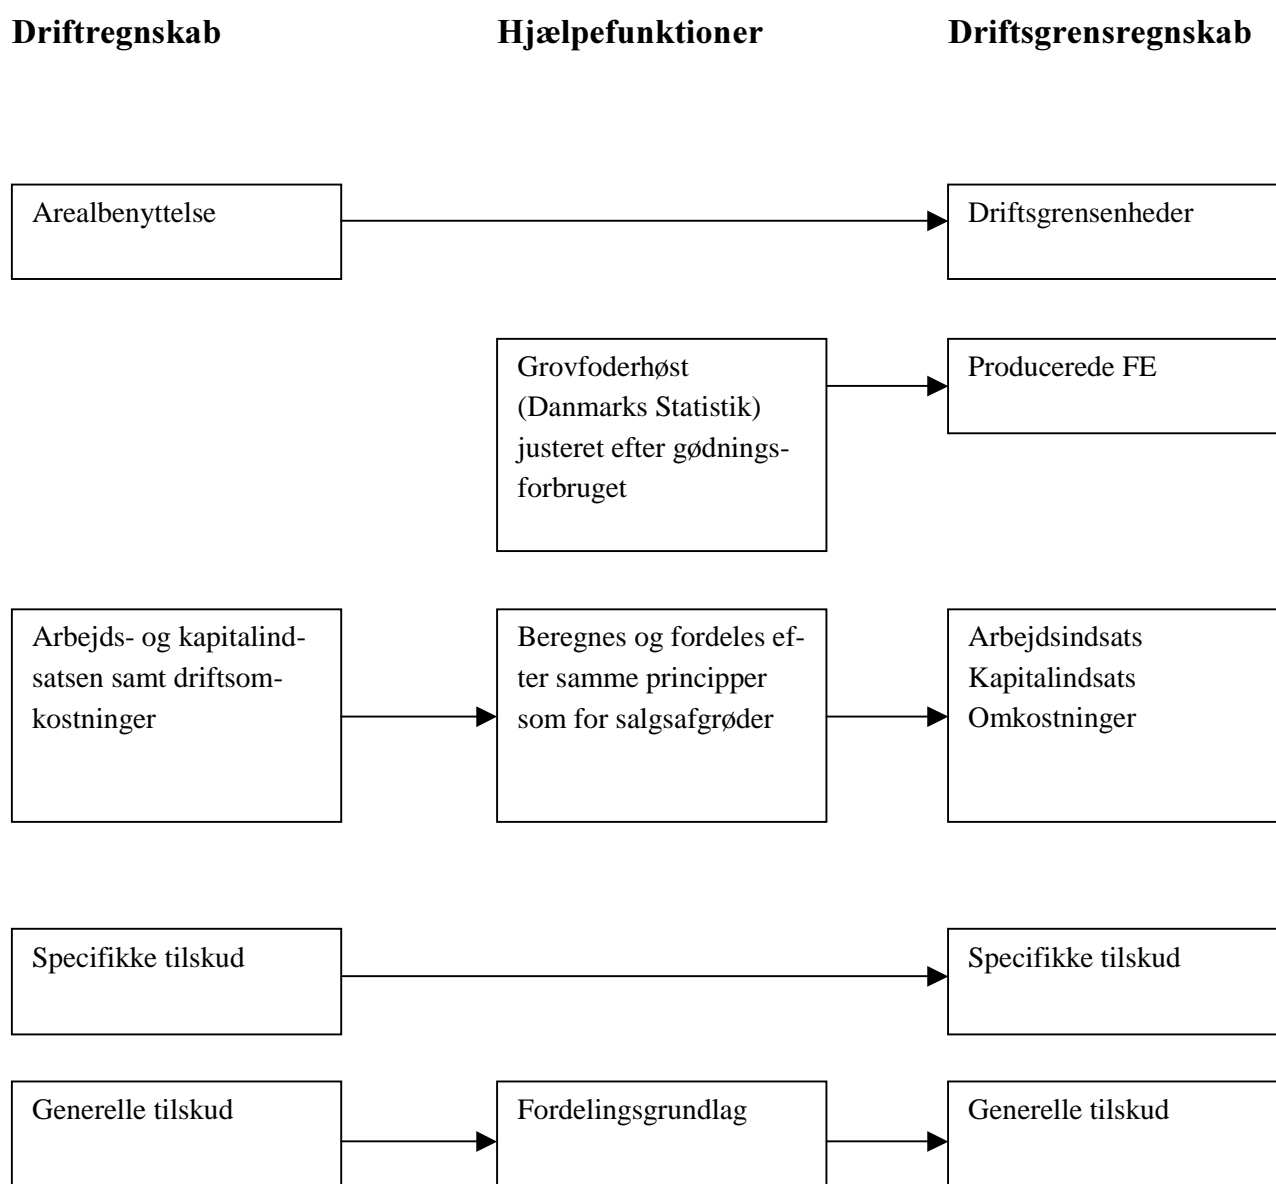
**Driftregnskab**

**Hjælpefunktioner**

**Driftsgrensregnskab**

Arealbenyttelse

Driftsgrensenheder

Grovfoderhøst (Danmarks Statistik) justeret efter gødningsforbruget

Producerede FE

Arbejds- og kapitalindsatsen samt driftsomkostninger

Beregnes og fordeles efter samme principper som for salgsafgrøder

Arbejdsindsats
Kapitalindsats
Omkostninger

Specifikke tilskud

Specifikke tilskud

Generelle tilskud

Fordelingsgrundlag

Generelle tilskud